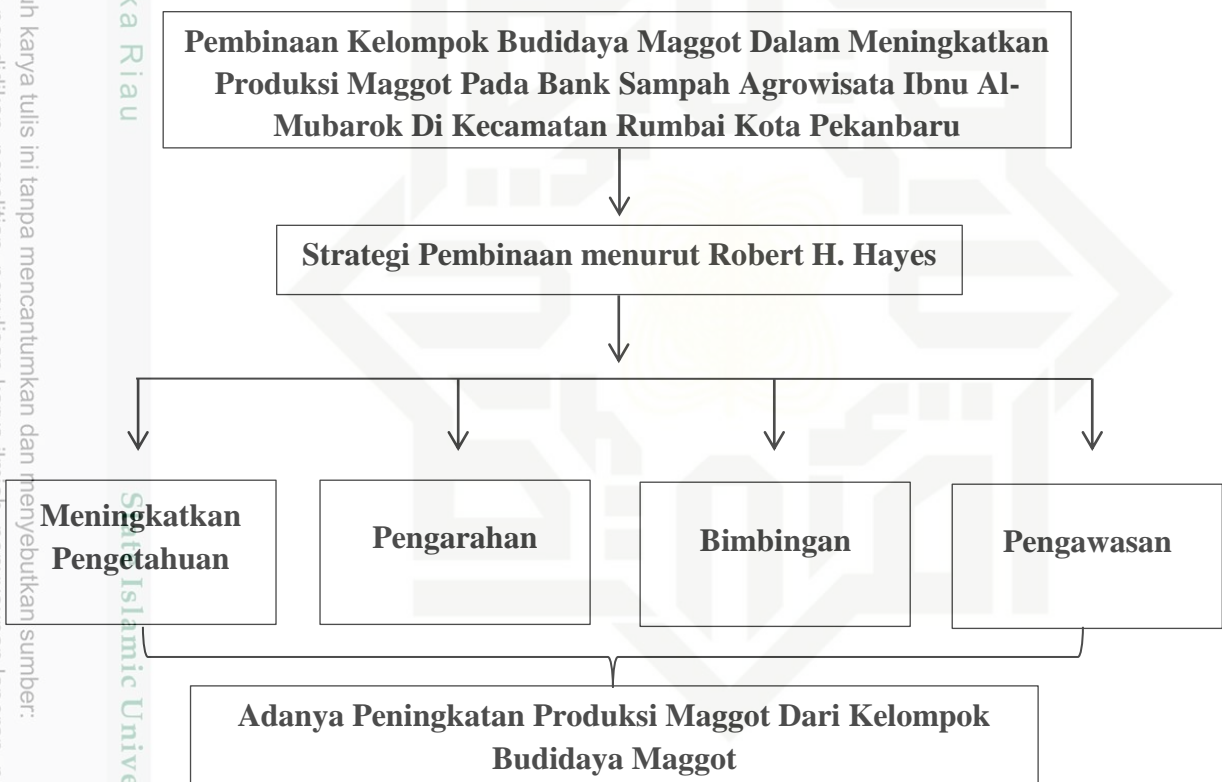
ka Riau

h karya tulis ini tanpa mencantumkan dan menyebutkan sumber:

Pembinaan Kelompok Budidaya Maggot Dalam Meningkatkan Produksi Maggot Pada Bank Sampah Agrowisata Ibnu Al-Mubarok Di Kecamatan Rumbai Kota Pekanbaru

Strategi Pembinaan menurut Robert H. Hayes

Meningkatkan Pengetahuan

Pengarahan

Bimbingan

Pengawasan

Adanya Peningkatan Produksi Maggot Dari Kelompok Budidaya Maggot

State Islamic Unive